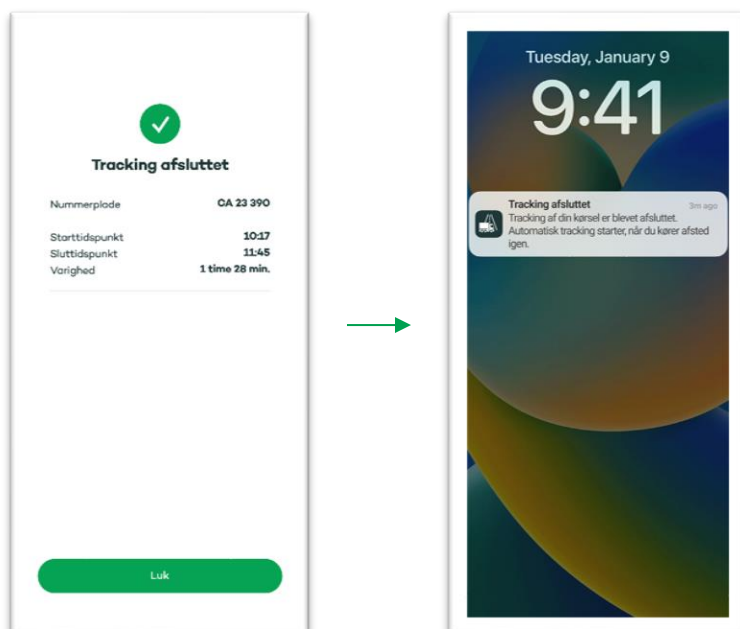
Tracking afsluttet

Nummerplade CA 23 390

Starttidspunkt 10:17
Sluttidspunkt 11:45
Varighed 1 time 28 min.

Luk

Tuesday, January 9

9:41

Tracking afsluttet 3m ago
Tracking af din kørsel er blevet afsluttet. Automatisk tracking starter, når du kører afsted igen.